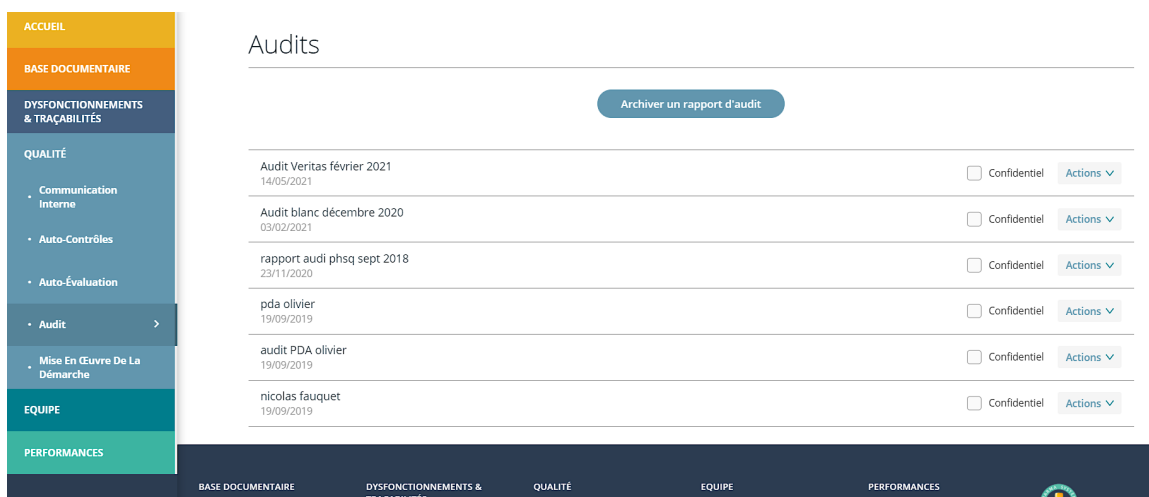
ACCUEIL
BASE DOCUMENTAIRE
DYSFONCTIONNEMENTS & TRAÇABILITÉS
QUALITÉ
• Communication Interne
• Auto-Contrôles
• Auto-Évaluation
• Audit
• Mise En Œuvre De La Démarche
EQUIPE
PERFORMANCES

Audits

Archiver un rapport d'audit

Audit Veritas février 2021
14/05/2021
Confidentiel
Actions

Audit blanc décembre 2020
03/02/2021
Confidentiel
Actions

rapport audi phsq sept 2018
23/11/2020
Confidentiel
Actions

pda olivier
19/09/2019
Confidentiel
Actions

audit PDA olivier
19/09/2019
Confidentiel
Actions

nicolas fauquet
19/09/2019
Confidentiel
Actions

BASE DOCUMENTAIRE
DYSFONCTIONNEMENTS & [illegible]
QUALITÉ
EQUIPE
PERFORMANCES